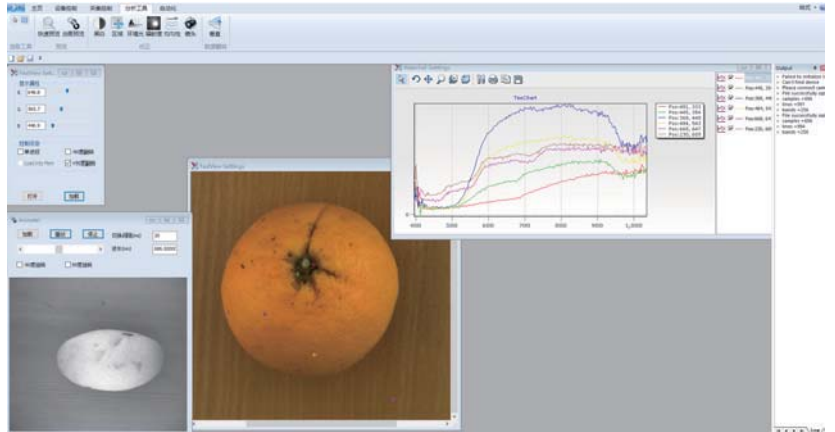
主页 设备控制 采集控制 分析工具 自动化

快速预览 合成预览 模拟 区域 环境光 辐射度 均匀光 镜头 覆盖

TeeChart

400 500 600 700 800 900 1,000

Pos:491, 101
Pos:445, 264
Pos:366, 440
Pos:406, 562
Pos:665, 647
Pos:230, 665

Output

Failed to initialize
Can't find device
Please connect
File successfully
samples =356
lines =361
bands =256
File successfully
samples =356
lines =364
bands =256

打开 加载

播放 暂停 停止